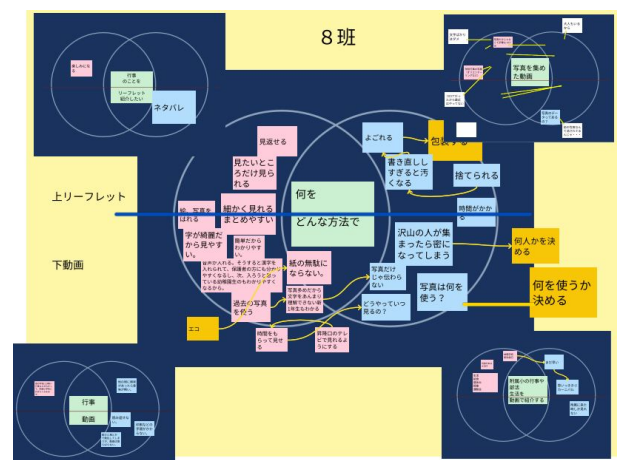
８班

行事
のことを
リーフレット
紹介したい
ネタバレ
楽しみになる

写真を集めた動画

上リーフレット

下動画

見逃せる
見たいところだけ見られる
細かく見れるまとめやすい
紙、写真をはれる
字が綺麗だから見やすい。
簡単だからわかりやすい
音声が入れる。そうすると漢字を入れられて、保護者の方にもわかりやすくなるし、大、入ろうとなっている幼稚園生のわかりやすくなるから。
紙の無駄にならない。
過去の写真を使う
エコ
時間をもらって見せる
何を
どんな方法で
よごれる
包装する
書き直ししすぎると汚くなる
捨てられる
時間がかかる
沢山の人が集まったら密になってしまう
何人かを決める
写真だけじゃ伝わらない
写真をめくたら文字をあまり理解できない低1年生もわかる
どうやっていつ見るの？
写真は何を使う？
何を使うか決める
昇降口のテレビで見れるようにする

行事
動画

行事ごとの行事や説明
生徒を
動画で紹介する